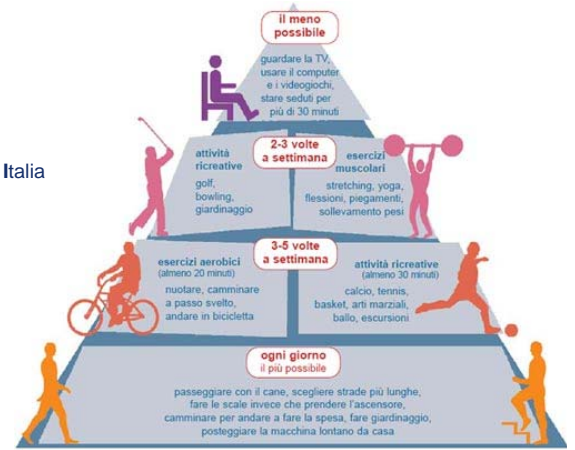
Italia

il meno possibile

guardare la TV, usare il computer e i videogiochi, stare seduti per più di 30 minuti

2-3 volte a settimana

attività ricreative
golf, bowling, giardinaggio

esercizi muscolari
stretching, yoga, flessioni, piegamenti, sollevamento pesi

3-5 volte a settimana

esercizi aerobici (almeno 20 minuti)
nuotare, camminare a passo svelto, andare in bicicletta

attività ricreative (almeno 30 minuti)
calcio, tennis, basket, arti marziali, ballo, escursioni

ogni giorno
il più possibile

passeggiare con il cane, scegliere strade più lunghe, fare le scale invece che prendere l'ascensore, camminare per andare a fare la spesa, fare giardinaggio, posteggiare la macchina lontano da casa